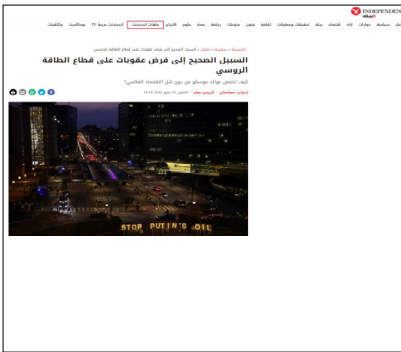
INDEPENDENT عربية

أخبار سياسة حوارات آراء اقتصاد بيئة تحقيقات ومطولات ثقافة فنون منوعات رياضة صحة علوم الأحوال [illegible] الحلقات عربية TV بودكاست والثقافة

الرئيسة > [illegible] > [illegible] السبيل الصحيح إلى فرض عقوبات على قطاع الطاقة الروسي

السبيل الصحيح إلى فرض عقوبات على قطاع الطاقة الروسي

كيف تُضعف عوائد موسكو من دون شل الاقتصاد العالمي؟

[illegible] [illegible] الاثنين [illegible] مايو 2022 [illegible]

STOP PUTIN'S OIL